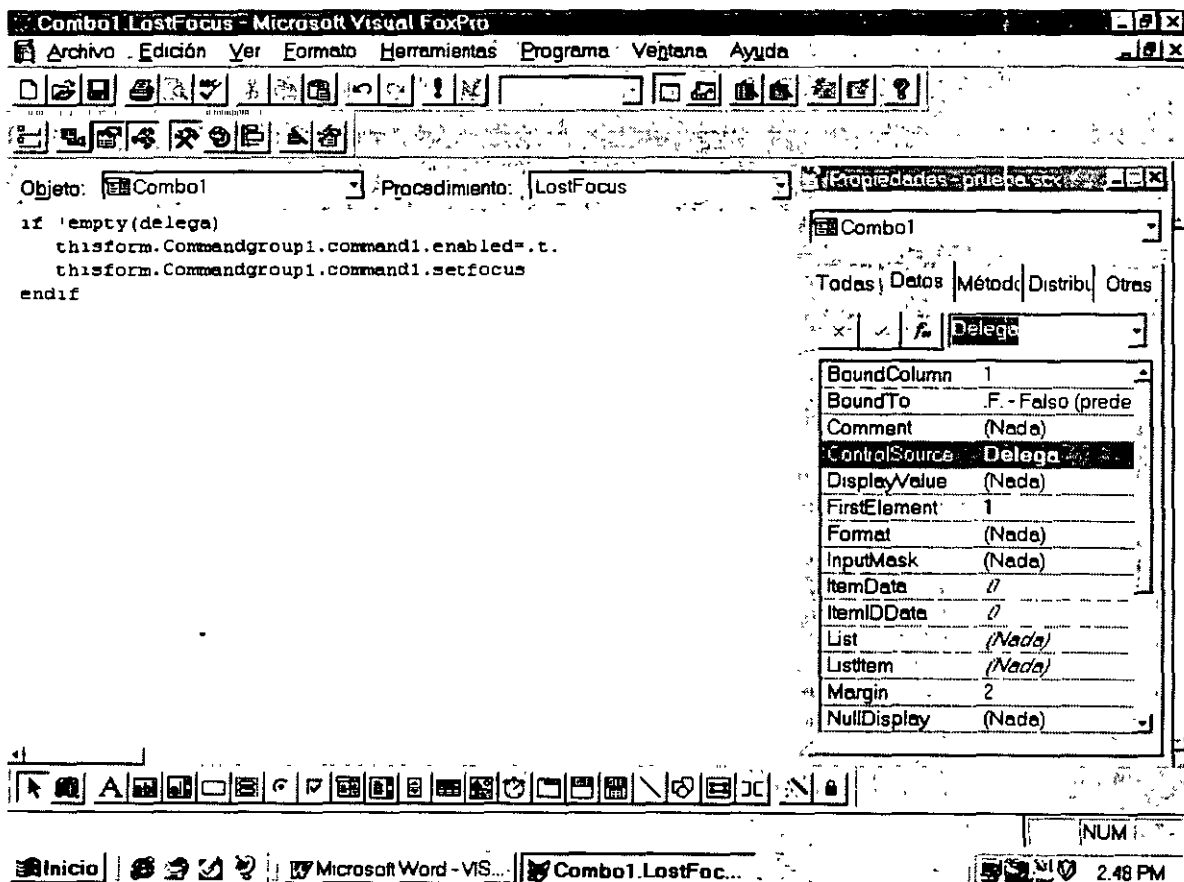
Combo1.LostFocus - Microsoft Visual FoxPro

Archivo Edición Ver Formato Herramientas Programa Ventana Ayuda

Objeto: Combo1 Procedimiento: LostFocus

if !empty(delega)
thisform.Commandgroup1.command1.enabled=.t.
thisform.Commandgroup1.command1.setfocus
endif

Propiedades - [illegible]

Combo1

Todas Datos Métodos Distribu Otras

Delega

| BoundColumn | 1 |
|---|---|
| BoundTo | .F. - Falso (prede |
| Comment | (Nada) |
| ControlSource | Delega |
| DisplayValue | (Nada) |
| FirstElement | 1 |
| Format | (Nada) |
| InputMask | (Nada) |
| ItemData | 0 |
| ItemIDData | 0 |
| List | (Nada) |
| ListItem | (Nada) |
| Margin | 2 |
| NullDisplay | (Nada) |

NUM

Inicio Microsoft Word - VIS... Combo1.LostFoc... 2:48 PM